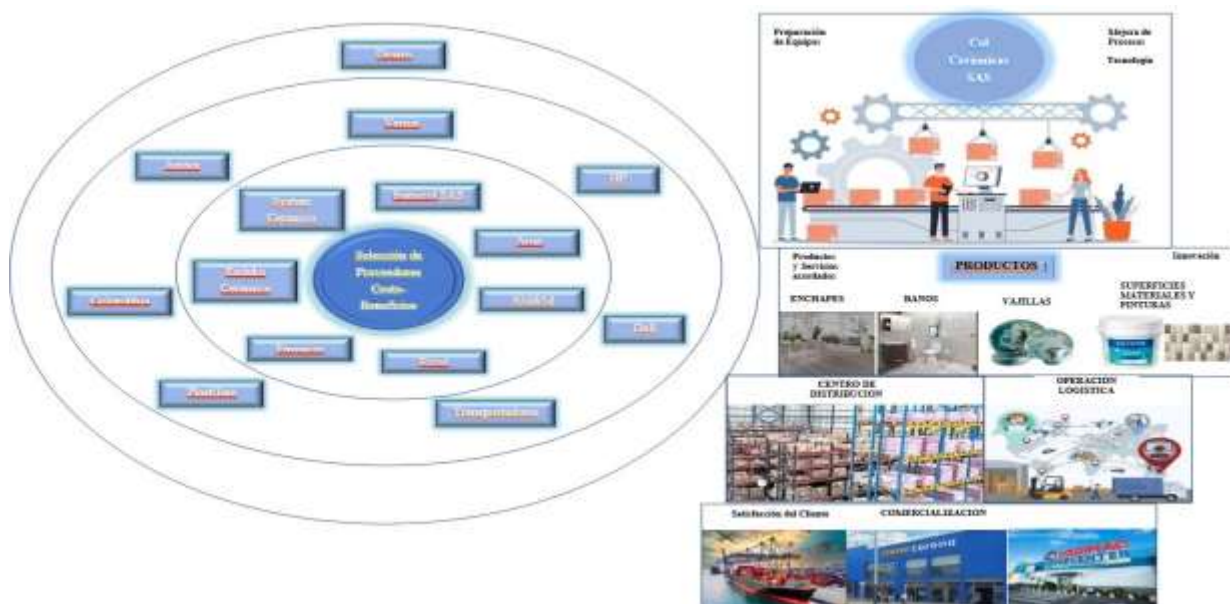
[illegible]

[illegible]

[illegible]

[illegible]

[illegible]

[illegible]

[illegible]

Selección de Proveedores Costo-Beneficio

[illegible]

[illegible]

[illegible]

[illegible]

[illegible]

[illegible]

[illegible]

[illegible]

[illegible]

Preparación de Equipo:

Cel Cerámicas SAS

Mejora de Proceso:

Tecnología

Productos y Servicios acordados

PRODUCTOS

Innovación

ENCHAPES

BAÑOS

VAJILLAS

SUPERFICIES MATERIALES Y PINTURAS

CENTRO DE DISTRIBUCION

OPERACION LOGISTICA

Satisfacción del Cliente

COMERCIALIZACION